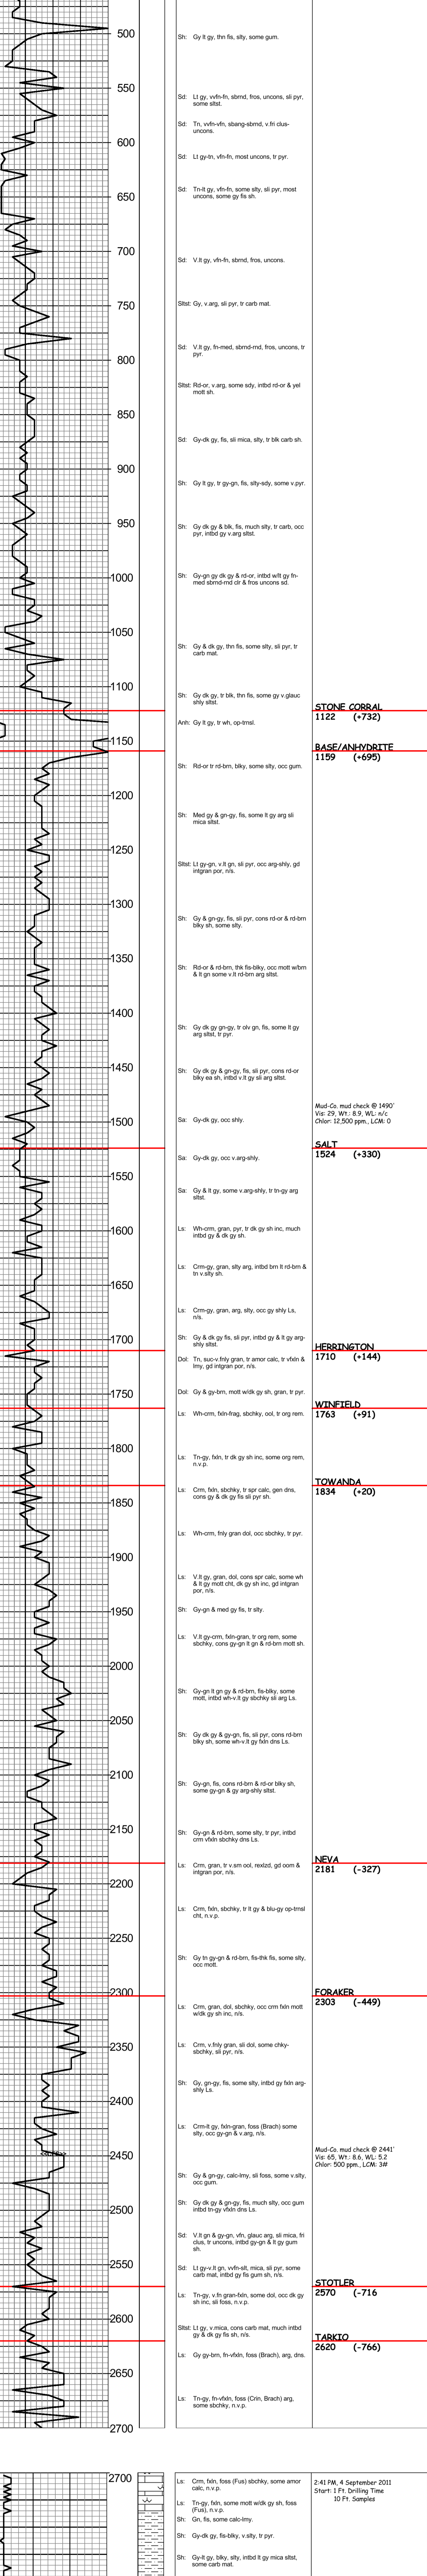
500
Sh: Gy lt gy, thn fis, silty, some gum.
550
Sd: Lt gy, vvfn-fn, sbrnd, fros, uncons, sli pyr, some siltst.
Sd: Tn, vvfn-vfn, sbang-sbrnd, v.fri clus-uncons.
600
Sd: Lt gy-tn, vfn-fn, most uncons, tr pyr.
650
Sd: Tn-lt gy, vfn-fn, some slty, sli pyr, most uncons, some gy fis sh.
700
Sd: V.lt gy, vfn-fn, sbrnd, fros, uncons.
750
Sltst: Gy, v.arg, sli pyr, tr carb mat.
800
Sd: V.lt gy, fn-med, sbrnd-rnd, fros, uncons, tr pyr.
Sltst: Rd-or, v.arg, some sdy, intbd rd-or & yel mott sh.
850
Sd: Gy-dk gy, fis, sli mica, slty, tr blk carb sh.
900
Sh: Gy lt gy, tr gy-gn, fis, silty-sdy, some v.pyr.
950
Sh: Gy dk gy & blk, fis, much slty, tr carb, occ pyr, intbd gy v.arg sltst.
1000
Sh: Gy-gn gy dk gy & rd-or, intbd w/lt gy fn-med sbrnd-rnd clr & fros uncons sd.
1050
Sh: Gy & dk gy, thn fis, some slty, sli pyr, tr carb mat.
1100
Sh: Gy dk gy, tr blk, thn fis, some gy v.glauc shly sltst.
STONE CORRAL
1122 (+732)
Anh: Gy lt gy, tr wh, op-trnsl.
1150
BASE/ANHYDRITE
1159 (+695)
Sh: Rd-or tr rd-brn, blky, some slty, occ gum.
1200
Sh: Med gy & gn-gy, fis, some lt gy arg sli mica sltst.
1250
Sltst: Lt gy-gn, v.lt gn, sli pyr, occ arg-shly, gd intgran por, n/s.
1300
Sh: Gy & gn-gy, fis, sli pyr, cons rd-or & rd-brn blky sh, some slty.
1350
Sh: Rd-or & rd-brn, thk fis-blky, occ mott w/brn & lt gn some v.lt rd-brn arg sltst.
1400
Sh: Gy dk gy gn-gy, tr olv gn, fis, some lt gy arg sltst, tr pyr.
1450
Sh: Gy dk gy & gn-gy, fis, sli pyr, cons rd-or blky ea sh, intbd v.lt gy sli arg sltst.
Mud-Co. mud check @ 1490'
Vis: 29, Wt.: 8.9, WL: n/c
Chlor: 12,500 ppm., LCM: 0
1500
Sa: Gy-dk gy, occ shly.
SALT
1524 (+330)
Sa: Gy-dk gy, occ v.arg-shly.
1550
Sa: Gy & lt gy, some v.arg-shly, tr tn-gy arg sltst.
1600
Ls: Wh-crm, gran, pyr, tr dk gy sh inc, much intbd gy & dk gy sh.
1650
Ls: Crm-gy, gran, slty arg, intbd brn lt rd-brn & tn v.slty sh.
Ls: Crm-gy, gran, arg, slty, occ gy shly Ls, n/s.
1700
Sh: Gy & dk gy fis, sli pyr, intbd gy & lt gy arg-shly sltst.
HERRINGTON
1710 (+144)
Dol: Tn, suc-v.fnly gran, tr amor calc, tr vfxln & lmy, gd intgran por, n/s.
1750
Dol: Gy & gy-brn, mott w/dk gy sh, gran, tr pyr.
WINFIELD
1763 (+91)
Ls: Wh-crm, fxln-frag, sbchky, ool, tr org rem.
1800
Ls: Tn-gy, fxln, tr dk gy sh inc, some org rem, n.v.p.
TOWANDA
1834 (+20)
Ls: Crm, fxln, sbchky, tr spr calc, gen dns, cons gy & dk gy fis sli pyr sh.
1850
Ls: Wh-crm, fnly gran dol, occ sbchky, tr pyr.
1900
Ls: V.lt gy, gran, dol, cons spr calc, some wh & lt gy mott cht, dk gy sh inc, gd intgran por, n/s.
1950
Sh: Gy-gn & med gy fis, tr slty.
Ls: V.lt gy-crm, fxln-gran, tr org rem, some sbchky, cons gy-gn lt gn & rd-brn mott sh.
2000
Sh: Gy-gn lt gn gy & rd-brn, fis-blky, some mott, intbd wh-v.lt gy sbchky sli arg Ls.
2050
Sh: Gy dk gy & gy-gn, fis, sli pyr, cons rd-brn blky sh, some wh-v.lt gy fxln dns Ls.
2100
Sh: Gy-gn, fis, cons rd-brn & rd-or blky sh, some gy-gn & gy arg-shly sltst.
2150
Sh: Gy-gn & rd-brn, some slty, tr pyr, intbd crm vfxln sbchky dns Ls.
NEVA
2181 (-327)
Ls: Crm, gran, tr v.sm ool, rexlzd, gd oom & intgran por, n/s.
2200
Ls: Crm, fxln, sbchky, tr lt gy & blu-gy op-trnsl cht, n.v.p.
2250
Sh: Gy tn gy-gn & rd-brn, fis-thk fis, some slty, occ mott.
2300
FORAKER
2303 (-449)
Ls: Crm, gran, dol, sbchky, occ crm fxln mott w/dk gy sh inc, n/s.
2350
Ls: Crm, v.fnly gran, sli dol, some chky-sbchky, sli pyr, n/s.
Sh: Gy, gn-gy, fis, some slty, intbd gy fxln arg-shly Ls.
2400
Ls: Crm-lt gy, fxln-gran, foss (Brach) some slty, occ gy-gn & v.arg, n/s.
Mud-Co. mud check @ 2441'
Vis: 65, Wt.: 8.6, WL: 5.2
Chlor: 500 ppm., LCM: 3#
2450
Sh: Gy & gn-gy, calc-lmy, sli foss, some v.slty, occ gum.
2500
Sh: Gy dk gy & gn-gy, fis, much slty, occ gum intbd tn-gy vfxln dns Ls.
Sd: V.lt gn & gy-gn, vfn, glauc arg, sli mica, fri clus, tr uncons, intbd gy-gn & lt gy gn sh.
2550
Sd: Lt gy-v.lt gn, vvfn-slt, mica, sli pyr, some carb mat, intbd gy fis gum sh, n/s.
STOTLER
2570 (-716)
Ls: Tn-gy, v.fn gran-fxln, some dol, occ dk gy sh inc, sli foss, n.v.p.
2600
Sltst: Lt gy, v.mica, cons carb mat, much intbd gy & dk gy fis sh, n/s.
TARKIO
2620 (-766)
Ls: Gy gy-brn, fn-vfxln, foss (Brach), arg, dns.
2650
Ls: Tn-gy, fn-vfxln, foss (Crin, Brach) arg, some sbchky, n.v.p.
2700
2700
Ls: Crm, fxln, foss (Fus) sbchky, some amor calc, n.v.p.
Ls: Tn-gy, fxln, some mott w/dk gy sh, foss (Fus), n.v.p.
Sh: Gn, fis, some calc-lmy.
Sh: Gy-dk gy, fis-blky, v.slty, tr pyr.
Sh: Gy-lt gy, blky, slty, intbd lt gy mica sltst, some carb mat.
2:41 PM, 4 September 2011
Start: 1 Ft. Drilling Time
10 Ft. Samples